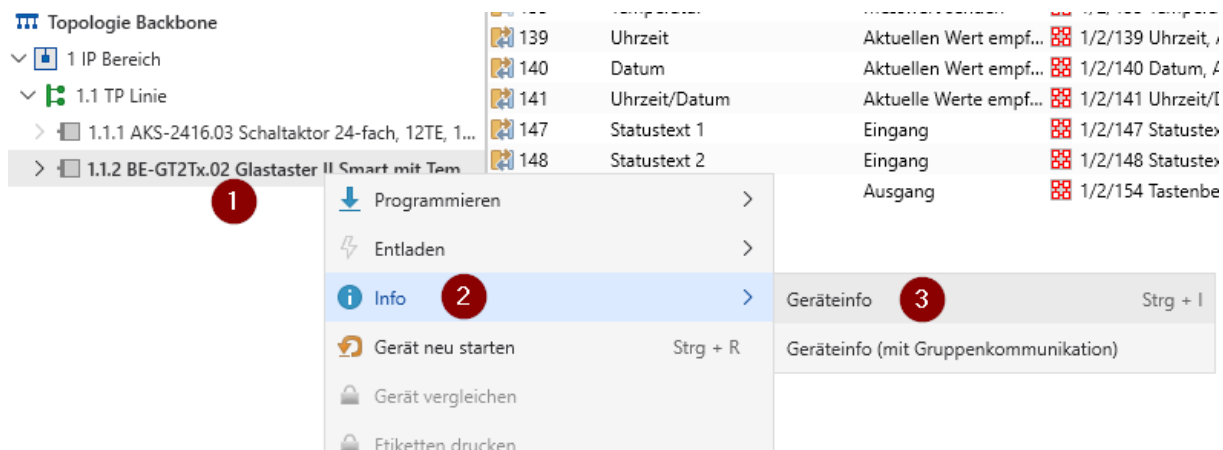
Topologie Backbone
1 IP Bereich
1.1 TP Linie
1.1.1 AKS-2416.03 Schaltaktor 24-fach, 12TE, 1...
1.1.2 BE-GT2Tx.02 Glastaster II Smart mit Tem

| | | | |
|---|---|---|---|
| 139 | Uhrzeit | Aktuellen Wert empf... | 1/2/139 Uhrzeit, |
| 140 | Datum | Aktuellen Wert empf... | 1/2/140 Datum, |
| 141 | Uhrzeit/Datum | Aktuelle Werte empf... | 1/2/141 Uhrzeit/ |
| 147 | Statustext 1 | Eingang | 1/2/147 Statustex |
| 148 | Statustext 2 | Eingang | 1/2/148 Statustex |
| | | Ausgang | 1/2/154 Tastenbe |

1
Programmieren
Entladen
Info
2
Gerät neu starten Strg + R
Gerät vergleichen
Etiketten drucken

Geräteinfo
3
Strg + I
Geräteinfo (mit Gruppenkommunikation)